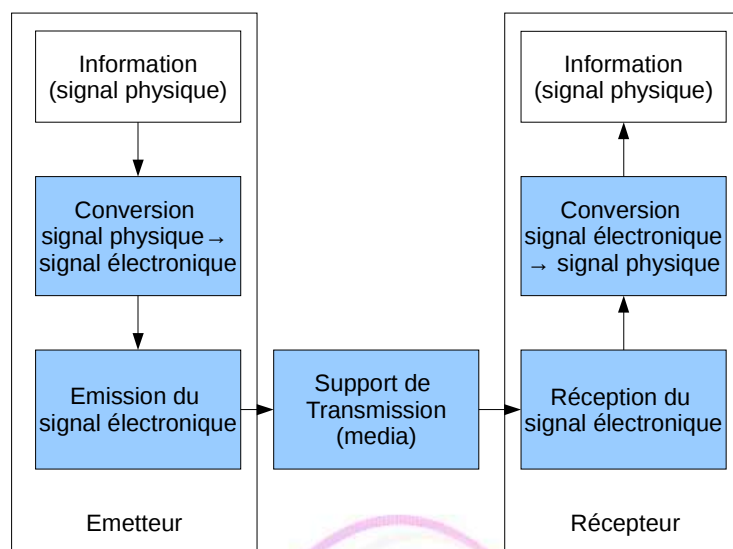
Information (signal physique)

Conversion signal physique → signal électronique

Emission du signal électronique

Emetteur

Support de Transmission (media)

Information (signal physique)

Conversion signal électronique → signal physique

Réception du signal électronique

Récepteur